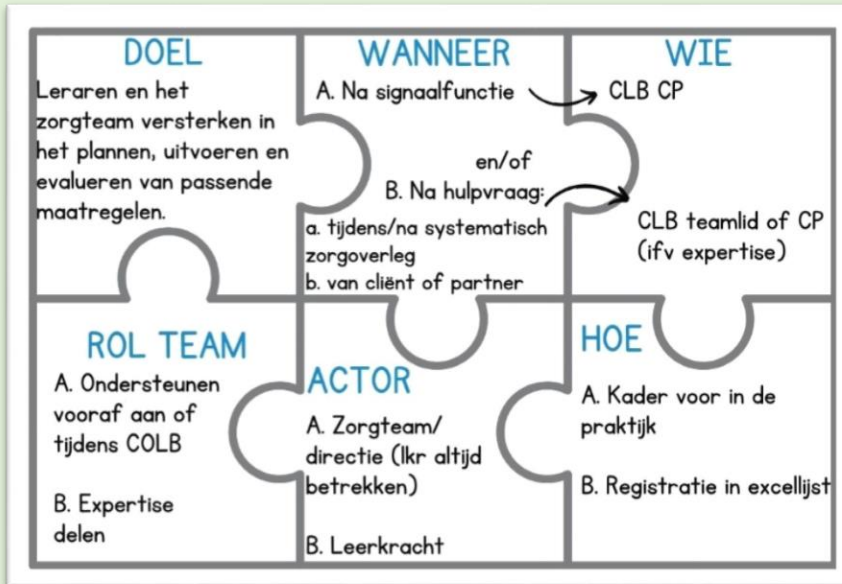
DOEL
Leraren en het zorgteam versterken in het plannen, uitvoeren en evalueren van passende maatregelen.

WANNEER
A. Na signaalfunctie
en/of
B. Na hulpvraag:
a. tijdens/na systematisch zorgoverleg
b. van cliënt of partner

WIE
CLB CP
CLB teamlid of CP (ifv expertise)

ROL TEAM
A. Ondersteunen vooraf aan of tijdens COLB

B. Expertise delen

ACTOR
A. Zorgteam/ directie (lkr altijd betrekken)

B. Leerkracht

HOE
A. Kader voor in de praktijk

B. Registratie in excellijst